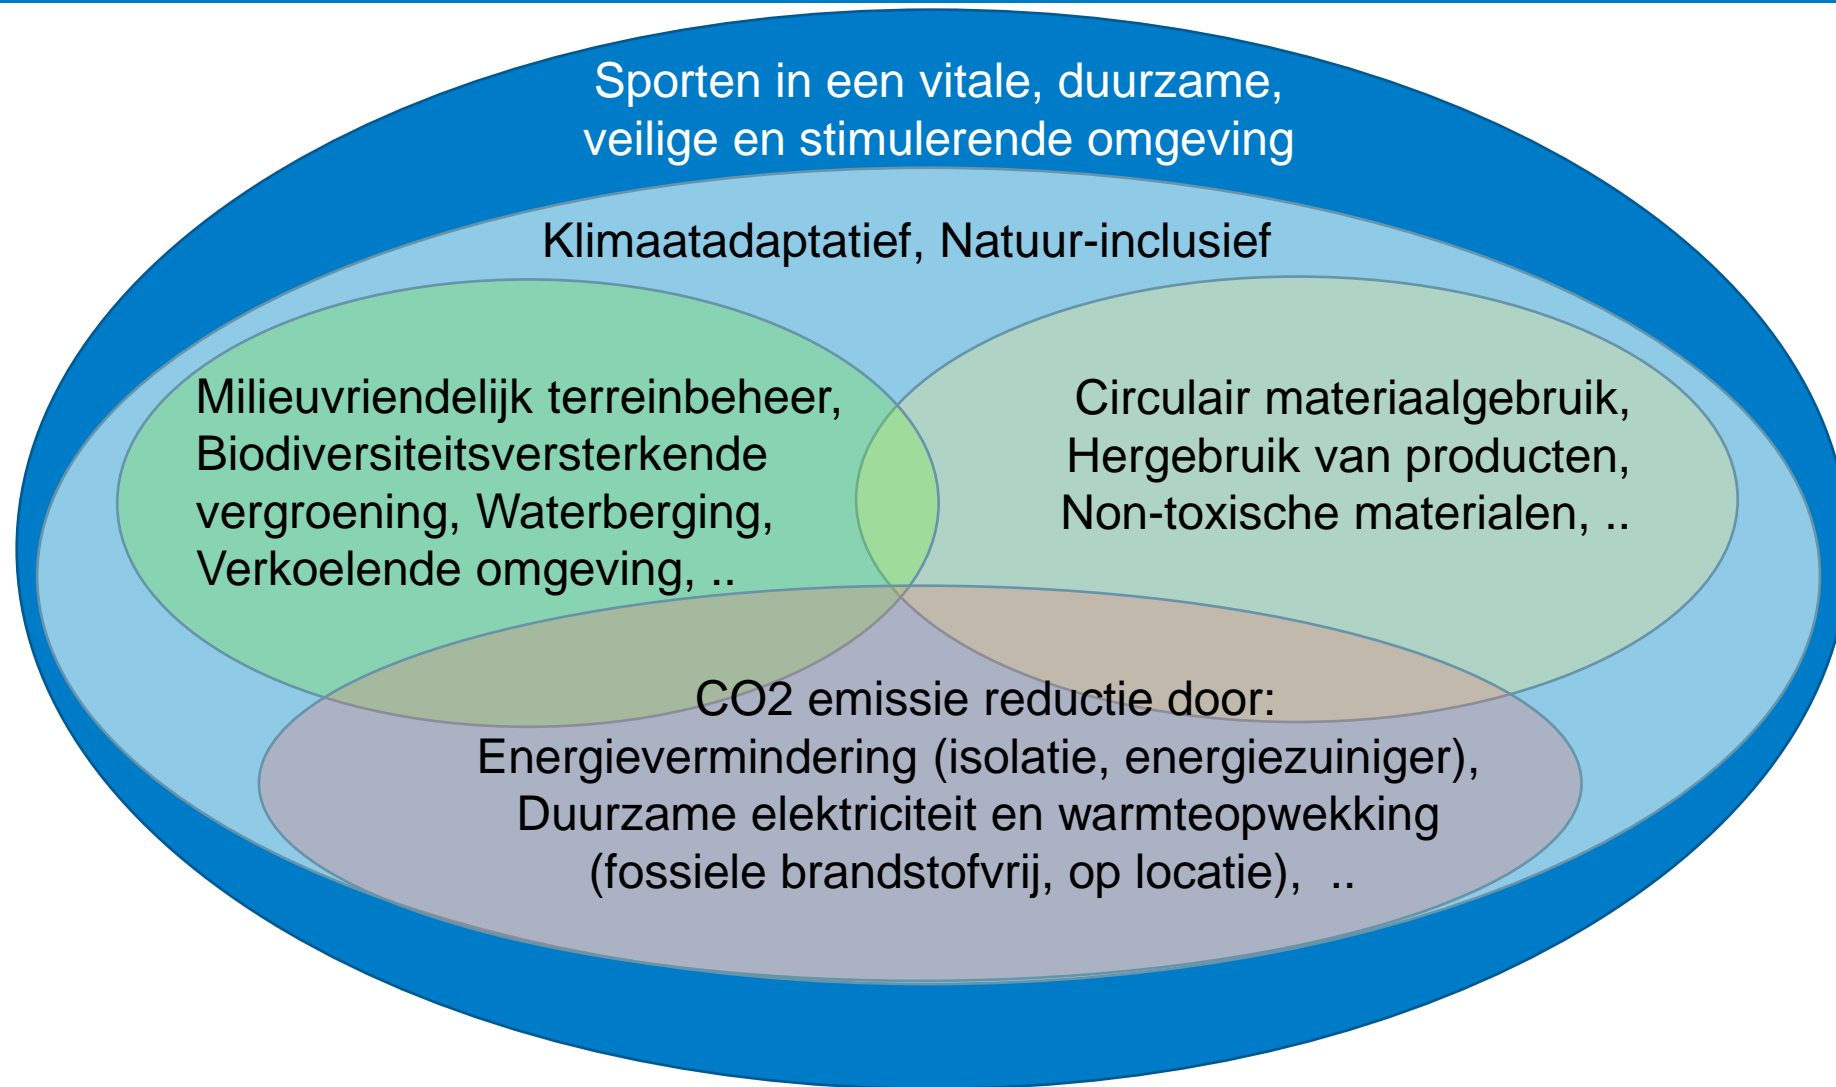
Sporten in een vitale, duurzame, veilige en stimulerende omgeving

Klimaatadaptatief, Natuur-inclusief

Milieuvriendelijk terreinbeheer, Biodiversiteitsversterkende vergroening, Waterberging, Verkoelende omgeving, ..

Circulair materiaalgebruik, Hergebruik van producten, Non-toxische materialen, ..

CO2 emissie reductie door: Energievermindering (isolatie, energiezuiniger), Duurzame elektriciteit en warmteopwekking (fossiele brandstofvrij, op locatie), ..